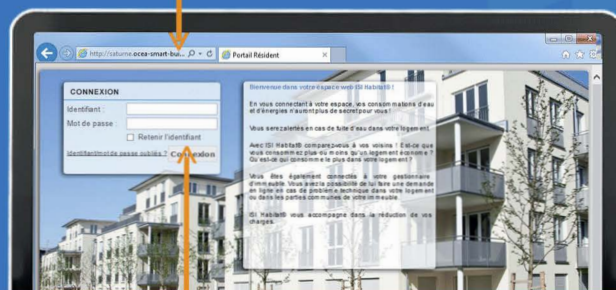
http://saturne.ocea-smart-bui...
Portail Résident

CONNEXION
Identifiant :
Mot de passe :
Retenir l'identifiant
Identifiant/mot de passe oubliés ?
Connexion

Bienvenue dans votre espace web ISI Habitat® !

En vous connectant à votre espace, vos consommations d'eau et d'énergies n'auront plus de secret pour vous !

Vous serez alertés en cas de fuite d'eau dans votre logement.

Avec ISI Habitat® comparez-vous à vos voisins ! Est-ce que vous consommez plus ou moins qu'un logement économe ? Qu'est-ce qui consomme le plus dans votre logement ?

Vous êtes également connectés à votre gestionnaire d'immeuble. Vous avez la possibilité de lui faire une demande en ligne en cas de problème technique dans votre logement ou dans les parties communes de votre immeuble.

ISI Habitat® vous accompagne dans la réduction de vos charges.